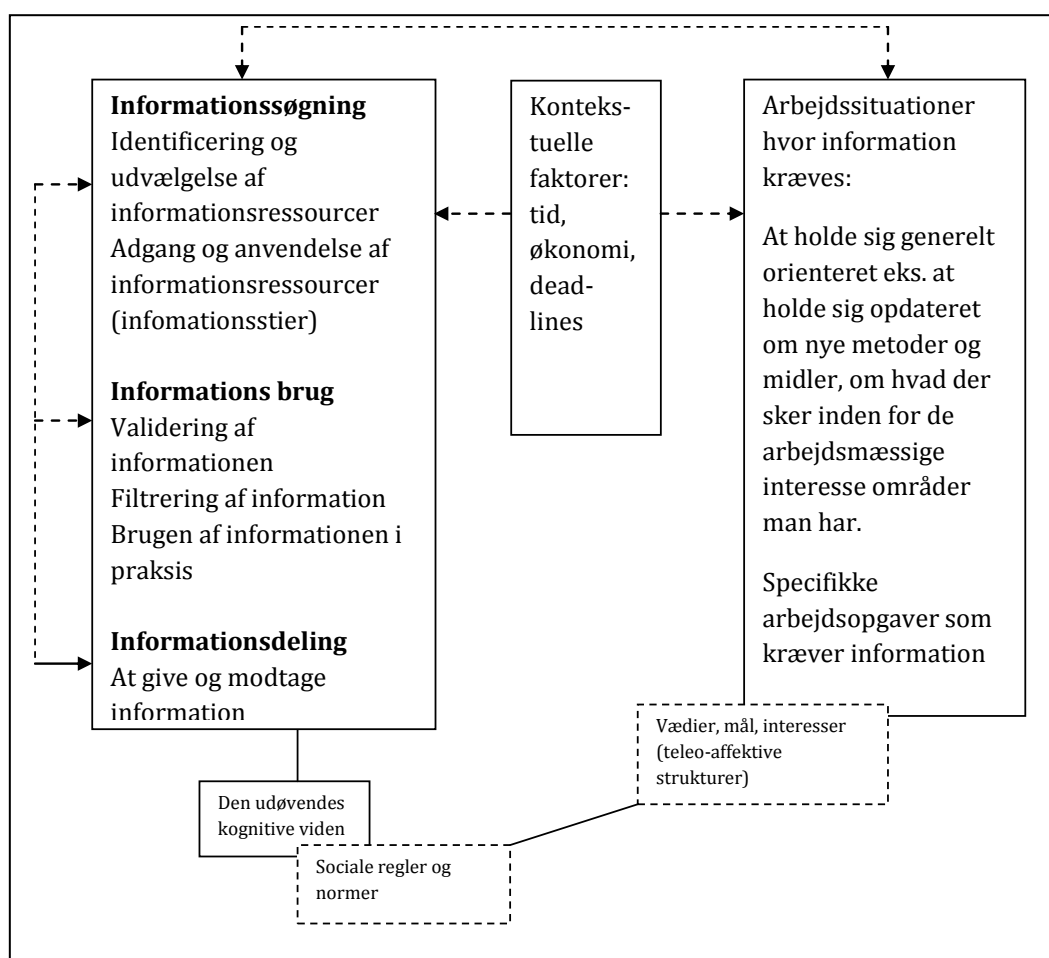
**Informationssøgning**
Identificering og udvælgelse af informationsressourcer
Adgang og anvendelse af informationsressourcer (infomationsstier)

**Informations brug**
Validering af informationen
Filtrering af information
Brugen af informationen i praksis

**Informationsdeling**
At give og modtage information

Kontekstuelle faktorer: tid, økonomi, deadlines

Arbejdssituationer hvor information kræves:

At holde sig generelt orienteret eks. at holde sig opdateret om nye metoder og midler, om hvad der sker inden for de arbejdsmæssige interesse områder man har.

Specifikke arbejdsopgaver som kræver information

Vædier, mål, interesser (teleo-affektive strukturer)

Den udøvendes kognitive viden

Sociale regler og normer